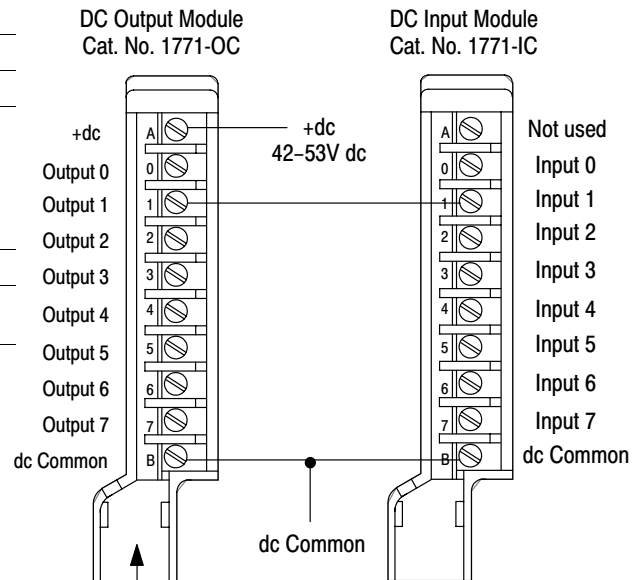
DC Output Module
Cat. No. 1771-OC

DC Input Module
Cat. No. 1771-IC

+dc
Output 0
Output 1
Output 2
Output 3
Output 4
Output 5
Output 6
Output 7
dc Common

A
0
1
2
3
4
5
6
7
B

+dc
42–53V dc

A
0
1
2
3
4
5
6
7
B

Not used
Input 0
Input 1
Input 2
Input 3
Input 4
Input 5
Input 6
Input 7
dc Common

dc Common